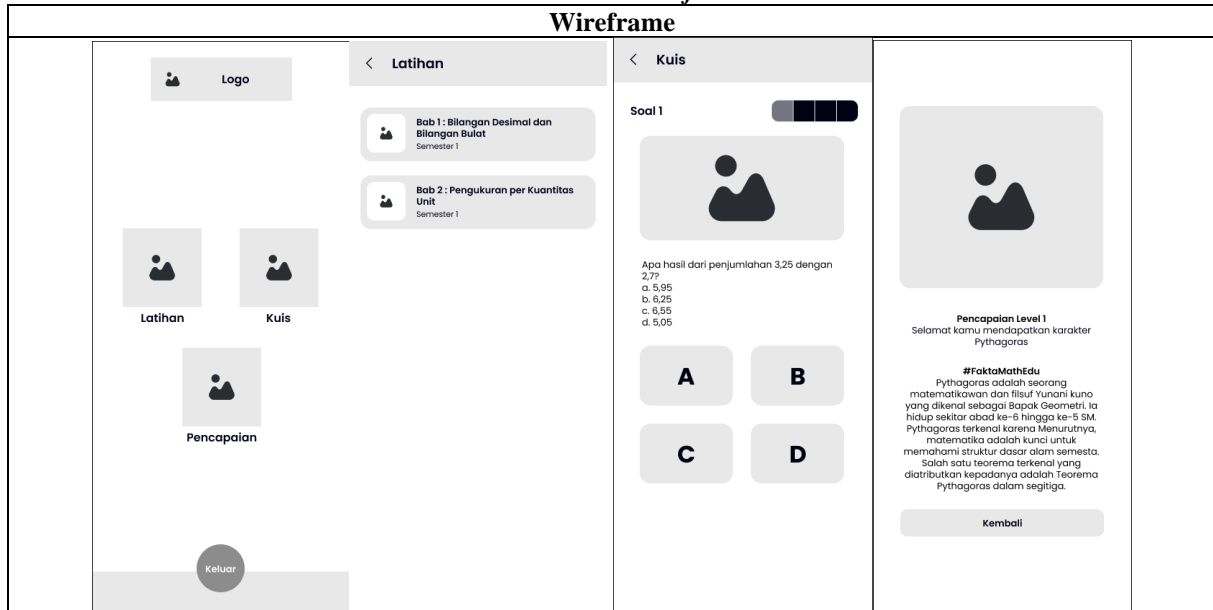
Wireframe

Logo

Latihan

Kuis

Pencapaian

Keluar

< Latihan

Bab 1 : Bilangan Desimal dan Bilangan Bulat
Semester 1

Bab 2 : Pengukuran per Kuantitas Unit
Semester 1

< Kuis

Soal 1

Apa hasil dari penjumlahan 3,25 dengan 2,7?
a. 5,95
b. 6,25
c. 6,55
d. 5,05

A

B

C

D

Pencapaian Level 1
Selamat kamu mendapatkan karakter Pythagoras

#FaktaMathEdu
Pythagoras adalah seorang matematikawan dan filsuf Yunani kuno yang dikenal sebagai Bapak Geometri. Ia hidup sekitar abad ke-6 hingga ke-5 SM. Pythagoras terkenal karena Menurutnya, matematika adalah kunci untuk memahami struktur dasar alam semesta. Salah satu teorema terkenal yang diatributkan kepadanya adalah Teorema Pythagoras dalam segitiga.

Kembali